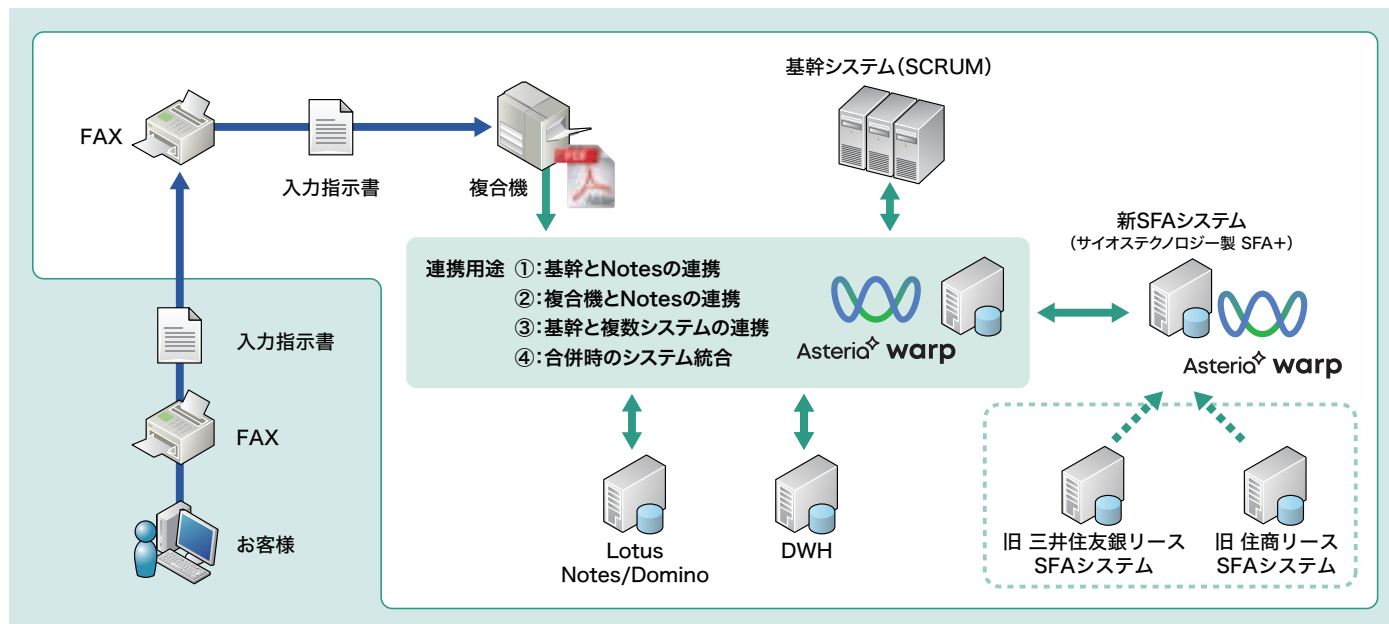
基幹システム(SCRUM)

FAX

入力指示書

複合機

PDF

連携用途 ①:基幹とNotesの連携
②:複合機とNotesの連携
③:基幹と複数システムの連携
④:合併時のシステム統合

Asteria warp

新SFAシステム
(サイオステクノロジー製 SFA+)

Asteria warp

入力指示書

FAX

お客様

Lotus Notes/Domino

DWH

旧 三井住友銀リース SFAシステム

旧 住商リース SFAシステム